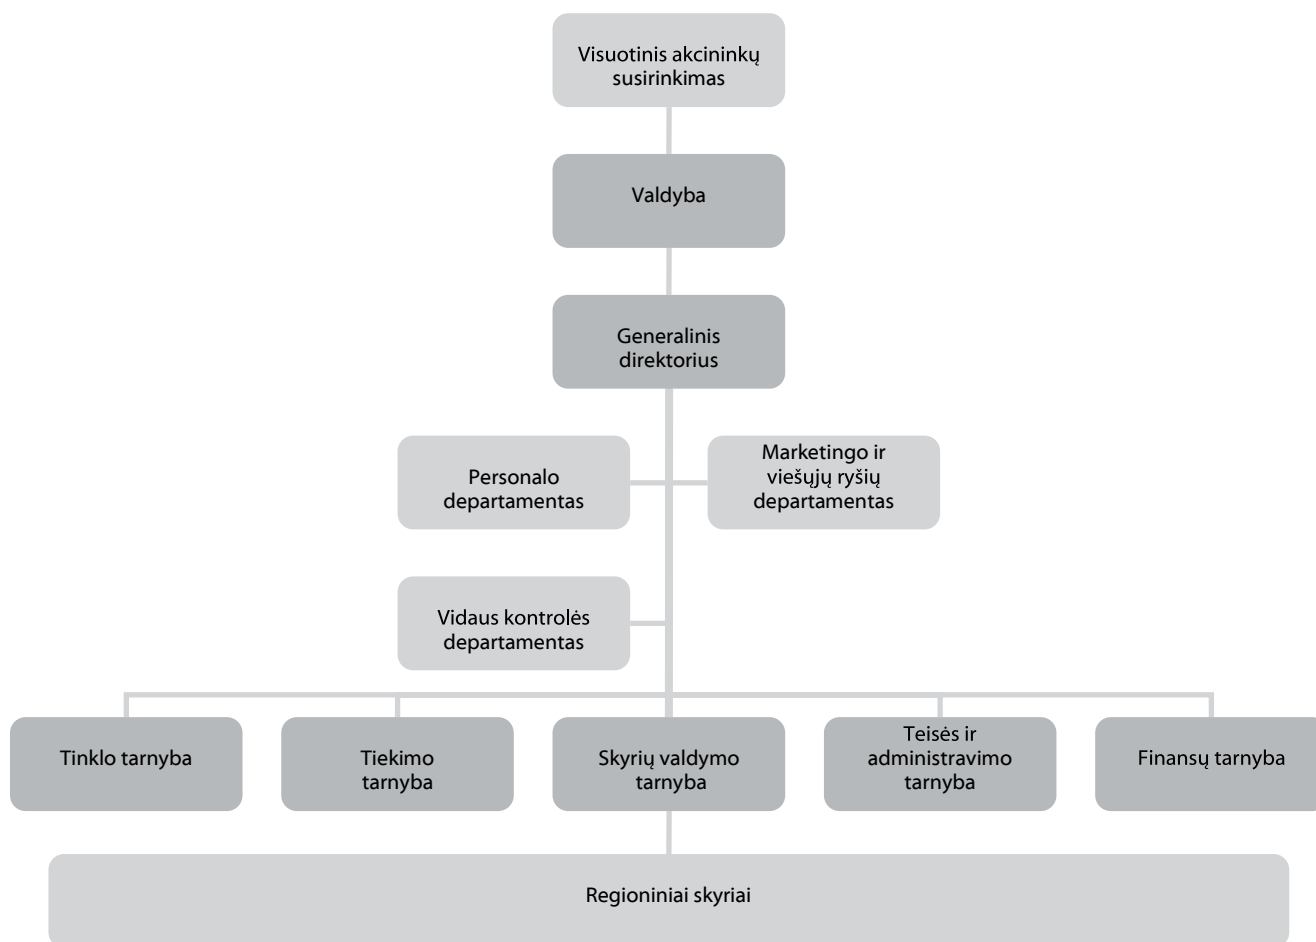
Visuotinis akcininkų susirinkimas

Valdyba

Generalinis direktorius

Personalo departamentas

Marketingo ir viešųjų ryšių departamentas

Vidaus kontrolės departamentas

Tinklo tarnyba

Tiekimo tarnyba

Skyrių valdymo tarnyba

Teisės ir administravimo tarnyba

Finansų tarnyba

Regioniniai skyriai